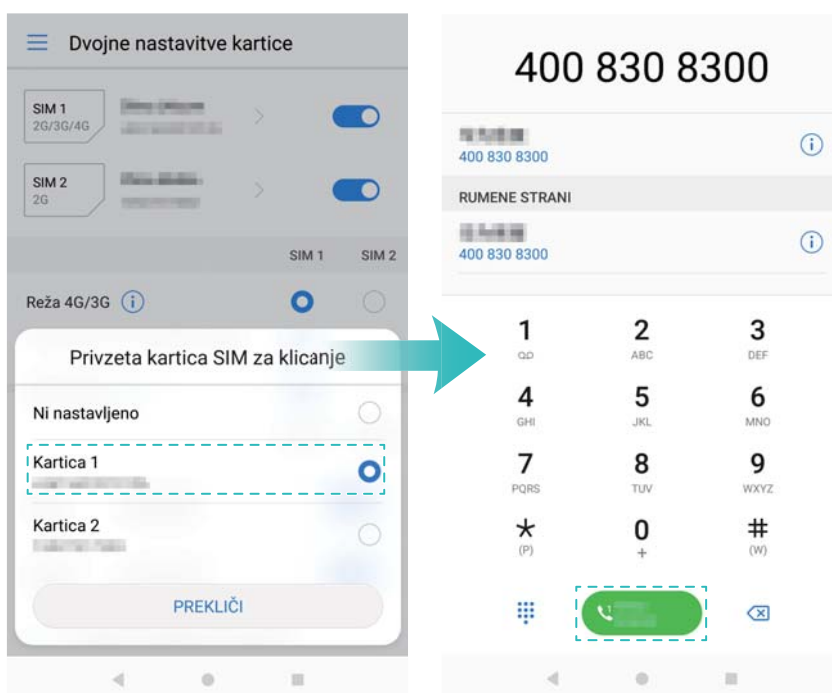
Dvojne nastavitve kartice

SIM 1
2G/3G/4G
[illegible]

SIM 2
2G
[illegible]

SIM 1 SIM 2

Reža 4G/3G

Privzeta kartica SIM za klicanje

Ni nastavljeno

Kartica 1
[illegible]

Kartica 2
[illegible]

PREKLIČI

400 830 8300

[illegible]
400 830 8300

RUMENE STRANI

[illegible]
400 830 8300

1
2 ABC
3 DEF
4 GHI
5 JKL
6 MNO
7 PQRS
8 TUV
9 WXYZ
* (P)
0 +
# (W)